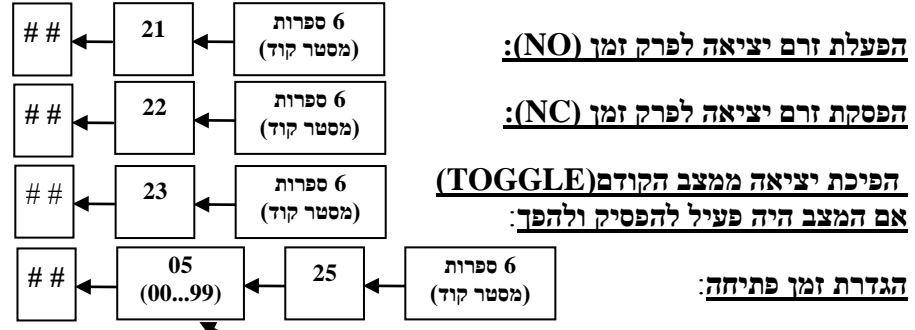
הפעלת זרם יציאה לפרק זמן (NO):

6 ספרות (מסטר קוד)
21
# #

הפסקת זרם יציאה לפרק זמן (NC):

6 ספרות (מסטר קוד)
22
# #

הפיכת יציאה ממצב הקודם(TOGGLE) אם המצב היה פעיל להפסיק ולהפך:

6 ספרות (מסטר קוד)
23
# #

הגדרת זמן פתיחה:

6 ספרות (מסטר קוד)
25
05 (00...99)
# #